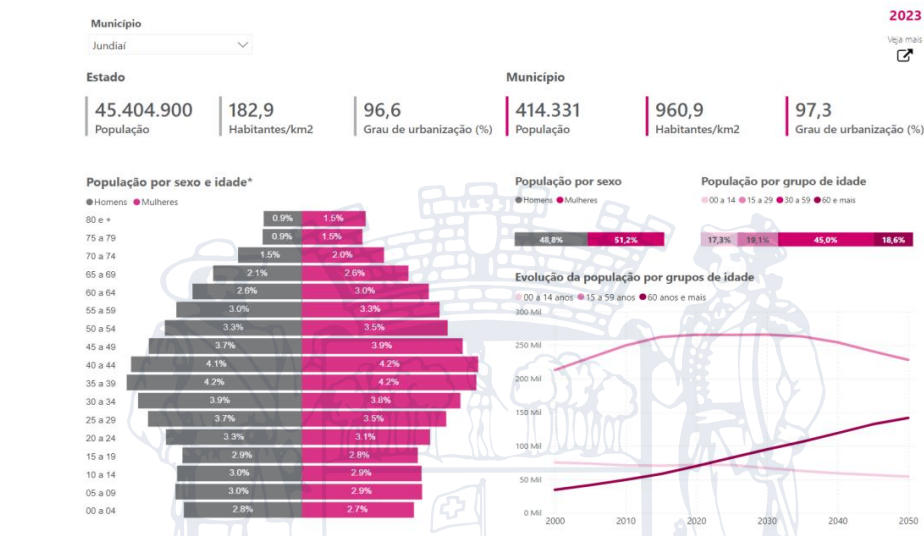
Município
Jundiaí

2023
Veja mais

Estado
45.404.900
População
182,9
Habitantes/km2
96,6
Grau de urbanização (%)

Município
414.331
População
960,9
Habitantes/km2
97,3
Grau de urbanização (%)

População por sexo e idade*
Homens Mulheres

| | Homens | Mulheres |
|---|---|---|
| 80 e + | 0.9% | 1.5% |
| 75 a 79 | 0.9% | 1.5% |
| 70 a 74 | 1.5% | 2.0% |
| 65 a 69 | 2.1% | 2.6% |
| 60 a 64 | 2.6% | 3.0% |
| 55 a 59 | 3.0% | 3.3% |
| 50 a 54 | 3.3% | 3.5% |
| 45 a 49 | 3.7% | 3.9% |
| 40 a 44 | 4.1% | 4.2% |
| 35 a 39 | 4.2% | 4.2% |
| 30 a 34 | 3.9% | 3.8% |
| 25 a 29 | 3.7% | 3.5% |
| 20 a 24 | 3.3% | 3.1% |
| 15 a 19 | 2.9% | 2.8% |
| 10 a 14 | 3.0% | 2.9% |
| 05 a 09 | 3.0% | 2.9% |
| 00 a 04 | 2.8% | 2.7% |

População por sexo
Homens Mulheres
48,8% 51,2%

População por grupo de idade
00 a 14 15 a 29 30 a 59 60 e mais
17,3% 19,1% 45,0% 18,6%

Evolução da população por grupos de idade
00 a 14 anos 15 a 59 anos 60 anos e mais
300 Mil
250 Mil
200 Mil
150 Mil
100 Mil
50 Mil
0 Mil
2000 2010 2020 2030 2040 2050